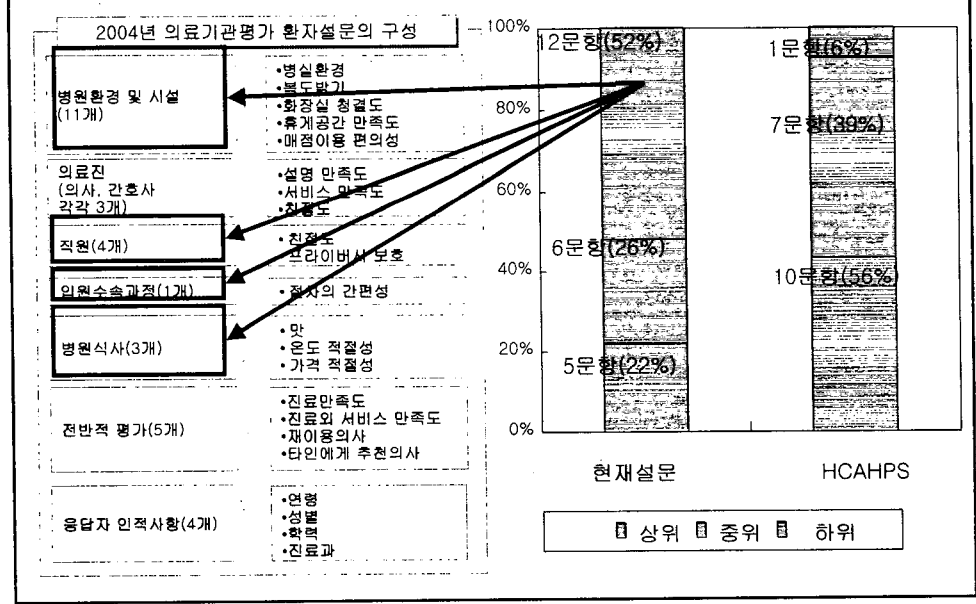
2004년 의료기관평가 환자설문의 구성

병원환경 및 시설 (11개)
•병실환경
•복도밝기
•화장실 청결도
•휴게공간 만족도
•매점이용 편의성

의료진 (의사, 간호사 각각 3개)
•설명 만족도
•서비스 만족도
•친절도

직원(4개)
•친절도
•프라이버시 보호

입원수속과정(1개)
•절차의 간편성

병원식사(3개)
•맛
•온도 적절성
•가격 적절성

전반적 평가(5개)
•진료만족도
•진료외 서비스 만족도
•재이용의사
•타인에게 추천의사

응답자 인적사항(4개)
•연령
•성별
•학력
•진료과

100%
80%
60%
40%
20%
0%

12문항(52%)
6문항(26%)
5문항(22%)

1문항(6%)
7문항(39%)
10문항(56%)

현재설문
HCAHPS

상위 중위 하위